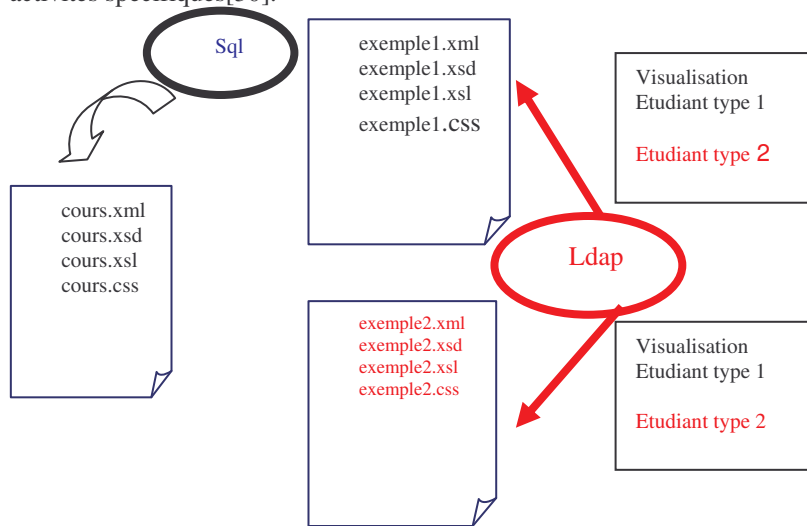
activités spécifiques[36].

Sql

exemple1.xml
exemple1.xsd
exemple1.xsl
exemple1.css

Visualisation
Etudiant type 1

Etudiant type 2

cours.xml
cours.xsd
cours.xsl
cours.css

Ldap

exemple2.xml
exemple2.xsd
exemple2.xsl
exemple2.css

Visualisation
Etudiant type 1

Etudiant type 2